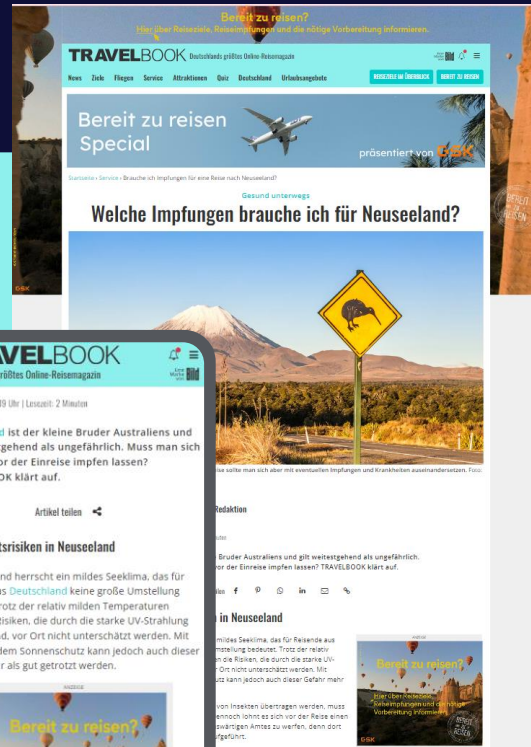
Bereit zu reisen?
Hier über Reiseziele, Reiseimpfungen und die nötige Vorbereitung informieren.

TRAVELBOOK Deutschlands größtes Online-Reisemagazin

News Ziele Fliegen Service Attraktionen Quiz Deutschland Urlaubsangebote

REISEZIELE IM ÜBERBLICK BEREIT ZU REISEN

Bereit zu reisen Special

präsentiert von GSK

Startseite › Service › Brauche ich Impfungen für eine Reise nach Neuseeland?

Gesund unterwegs

Welche Impfungen brauche ich für Neuseeland?

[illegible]eise sollte man sich aber mit eventuellen Impfungen und Krankheiten auseinandersetzen. Foto:

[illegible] Redaktion

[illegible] Bruder Australiens und gilt weitestgehend als ungefährlich. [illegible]or der Einreise impfen lassen? TRAVELBOOK klärt auf.

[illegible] in Neuseeland

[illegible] mildes Seeklima, das für Reisende aus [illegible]stellung bedeutet. Trotz der relativ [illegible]n die Risiken, die durch die starke UV-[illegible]r Ort nicht unterschätzt werden. Mit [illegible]tz kann jedoch auch dieser Gefahr mehr

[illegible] von Insekten übertragen werden, muss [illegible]ennoch lohnt es sich vor der Reise einen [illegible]swärtigen Amtes zu werfen, denn dort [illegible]fgeführt.

ANZEIGE

Bereit zu reisen?

Hier über Reiseziele, Reiseimpfungen und die nötige Vorbereitung informieren.

BEREIT ZU REISEN

GSK

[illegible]VELBOOK
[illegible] größtes Online-Reisemagazin

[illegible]19 Uhr | Lesezeit: 2 Minuten

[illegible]d ist der kleine Bruder Australiens und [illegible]gehend als ungefährlich. Muss man sich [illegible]or der Einreise impfen lassen? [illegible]OK klärt auf.

Artikel teilen

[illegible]tsrisiken in Neuseeland

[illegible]nd herrscht ein mildes Seeklima, das für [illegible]s Deutschland keine große Umstellung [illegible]rotz der relativ milden Temperaturen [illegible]isiken, die durch die starke UV-Strahlung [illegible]d, vor Ort nicht unterschätzt werden. Mit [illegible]dem Sonnenschutz kann jedoch auch dieser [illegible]r als gut getrotzt werden.

ANZEIGE

Bereit zu reisen?

BEREIT ZU REISEN

GSK